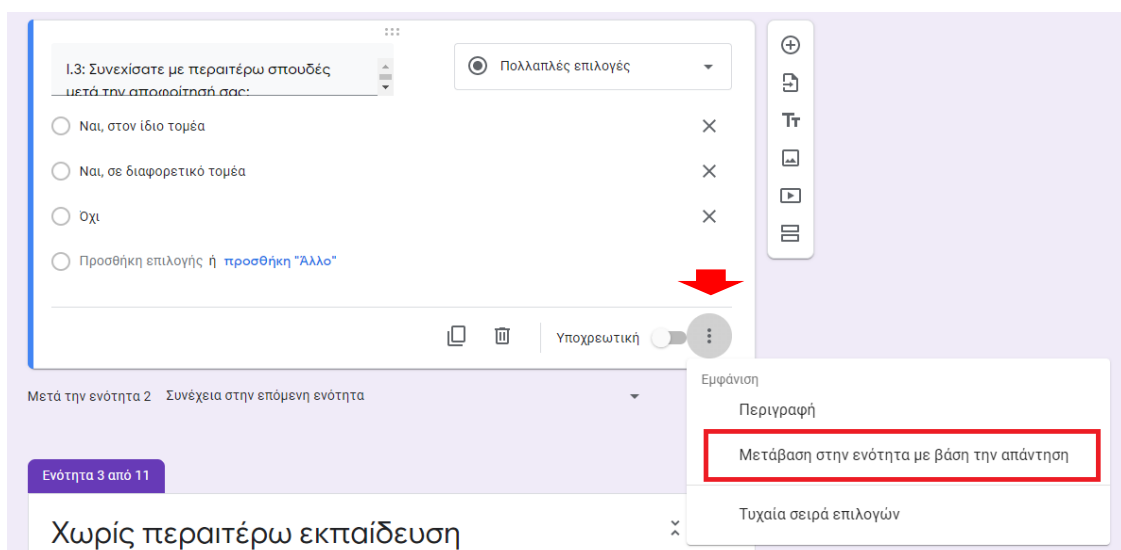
Ι.3: Συνεχίσατε με περαιτέρω σπουδές μετά την αποφοίτησή σας;

Πολλαπλές επιλογές

Ναι, στον ίδιο τομέα

Ναι, σε διαφορετικό τομέα

Όχι

Προσθήκη επιλογής ή προσθήκη "Άλλο"

Υποχρεωτική

Εμφάνιση

Περιγραφή

Μετάβαση στην ενότητα με βάση την απάντηση

Τυχαία σειρά επιλογών

Μετά την ενότητα 2 Συνέχεια στην επόμενη ενότητα

Ενότητα 3 από 11

Χωρίς περαιτέρω εκπαίδευση